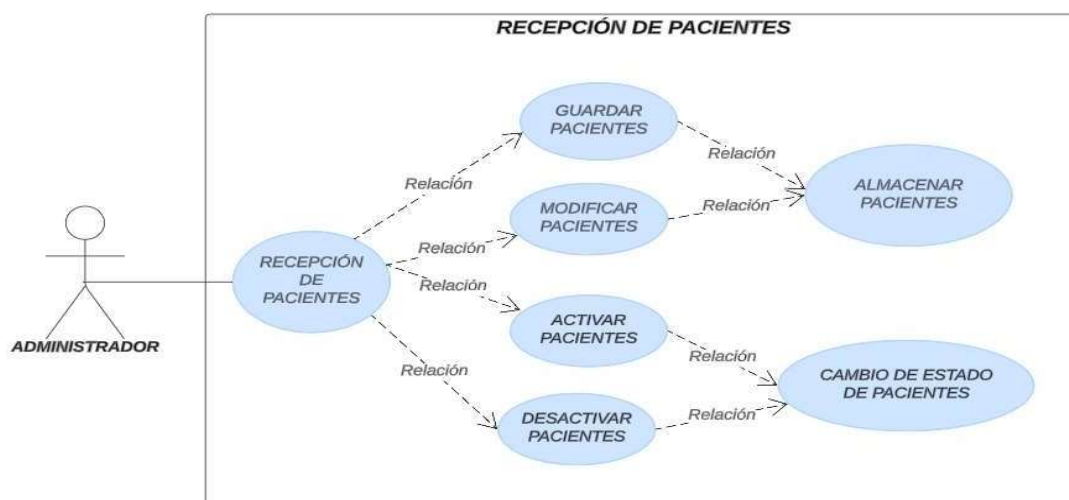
RECEPCIÓN DE PACIENTES

ADMINISTRADOR

RECEPCIÓN DE PACIENTES

Relación

GUARDAR PACIENTES

Relación

MODIFICAR PACIENTES

Relación

ACTIVAR PACIENTES

Relación

DESACTIVAR PACIENTES

Relación

Relación

ALMACENAR PACIENTES

Relación

Relación

CAMBIO DE ESTADO DE PACIENTES